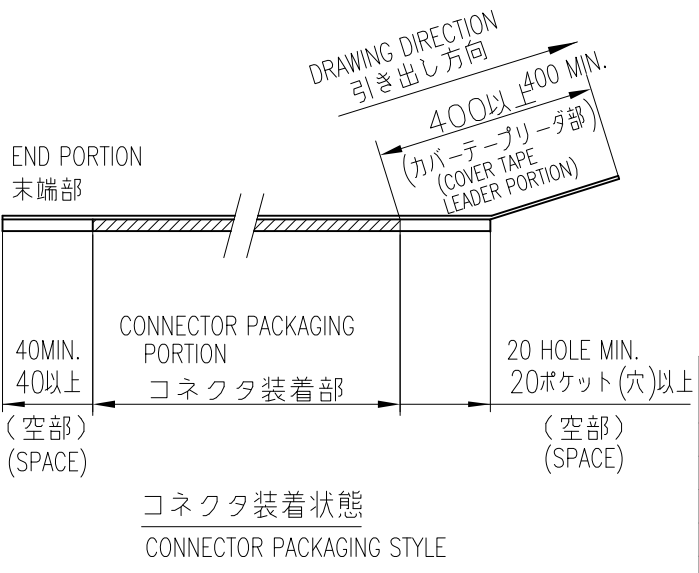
DRAWING DIRECTION
引き出し方向

400以上400 MIN.
(カバーテープリーダ部)
(COVER TAPE LEADER PORTION)

END PORTION
末端部

CONNECTOR PACKAGING PORTION
コネクタ装着部

40MIN.
40以上

20 HOLE MIN.
20ポケット(穴)以上

(空部)
(SPACE)

(空部)
(SPACE)

コネクタ装着状態
CONNECTOR PACKAGING STYLE